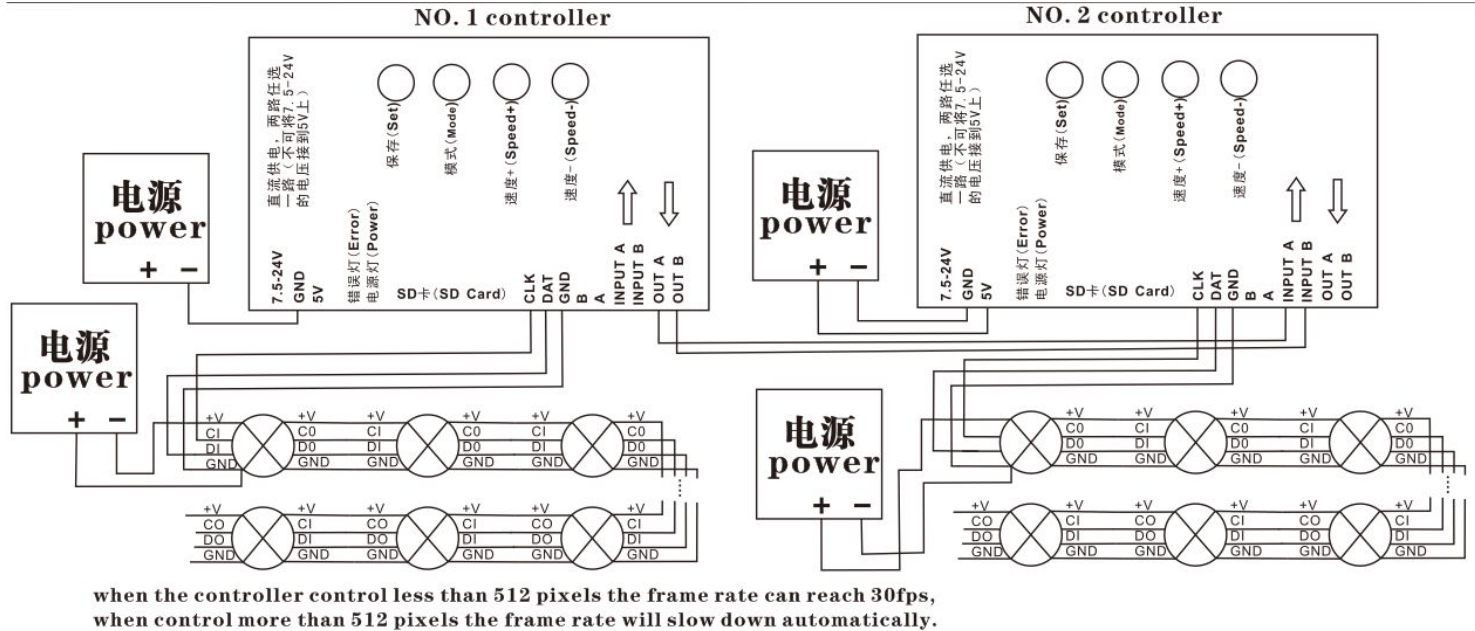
NO. 1 controller

直流供电，两路任选一路（不可将7.5-24V的电压接到5V上）

保存(Set)

模式(Mode)

速度+(Speed+)

速度-(Speed-)

错误灯(Error)
电源灯(Power)

7.5-24V
GND
5V

SD卡(SD Card)

CLK
DAT
GND
B
A

INPUT A
INPUT B
OUT A
OUT B

电源
power
+ −

电源
power
+ −

+V CI DI GND
+V C0 D0 GND
+V CI DI GND
+V C0 D0 GND
+V CI DI GND
+V C0 D0 GND

+V CO DO GND
+V CI DI GND
+V CO DO GND
+V CI DI GND
+V CO DO GND
+V CI DI GND

NO. 2 controller

直流供电，两路任选一路（不可将7.5-24V的电压接到5V上）

保存(Set)

模式(Mode)

速度+(Speed+)

速度-(Speed-)

错误灯(Error)
电源灯(Power)

7.5-24V
GND
5V

SD卡(SD Card)

CLK
DAT
GND
B
A

INPUT A
INPUT B
OUT A
OUT B

电源
power
+ −

电源
power
+ −

+V CI DI GND
+V C0 D0 GND
+V CI DI GND
+V C0 D0 GND
+V CI DI GND
+V C0 D0 GND

+V CO DO GND
+V CI DI GND
+V CO DO GND
+V CI DI GND
+V CO DO GND
+V CI DI GND

when the controller control less than 512 pixels the frame rate can reach 30fps,
when control more than 512 pixels the frame rate will slow down automatically.